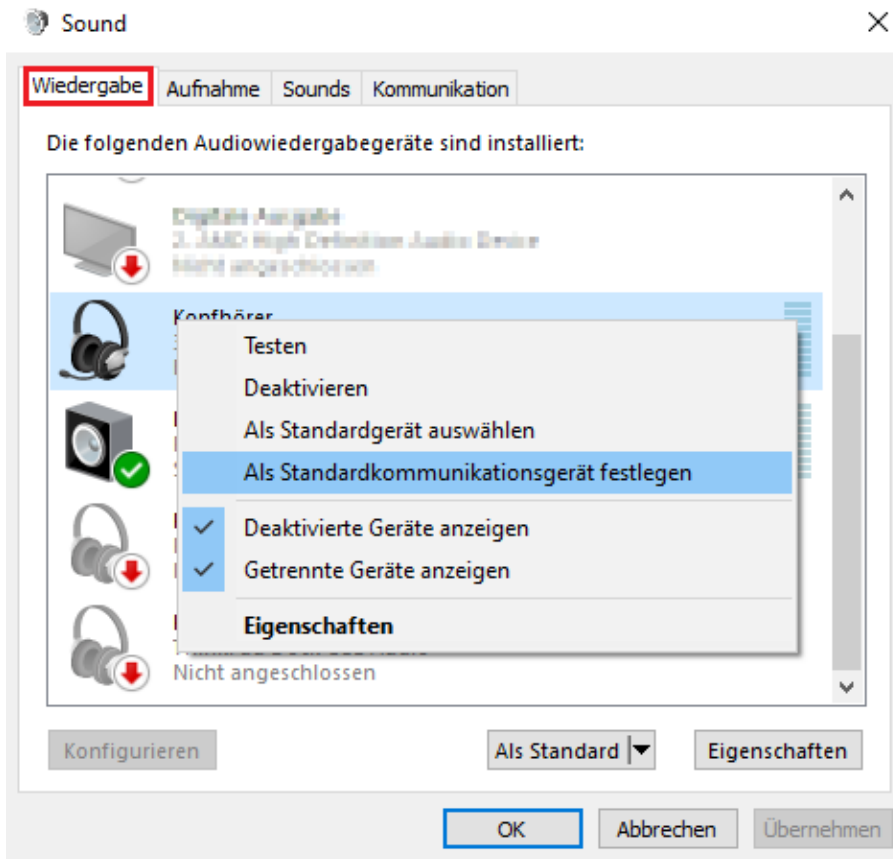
Sound

Wiedergabe Aufnahme Sounds Kommunikation

Die folgenden Audiowiedergabegeräte sind installiert:

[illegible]
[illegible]
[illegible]

Kopfhörer

Testen
Deaktivieren
Als Standardgerät auswählen
Als Standardkommunikationsgerät festlegen
Deaktivierte Geräte anzeigen
Getrennte Geräte anzeigen
Eigenschaften

Nicht angeschlossen

Konfigurieren Als Standard Eigenschaften

OK Abbrechen Übernehmen